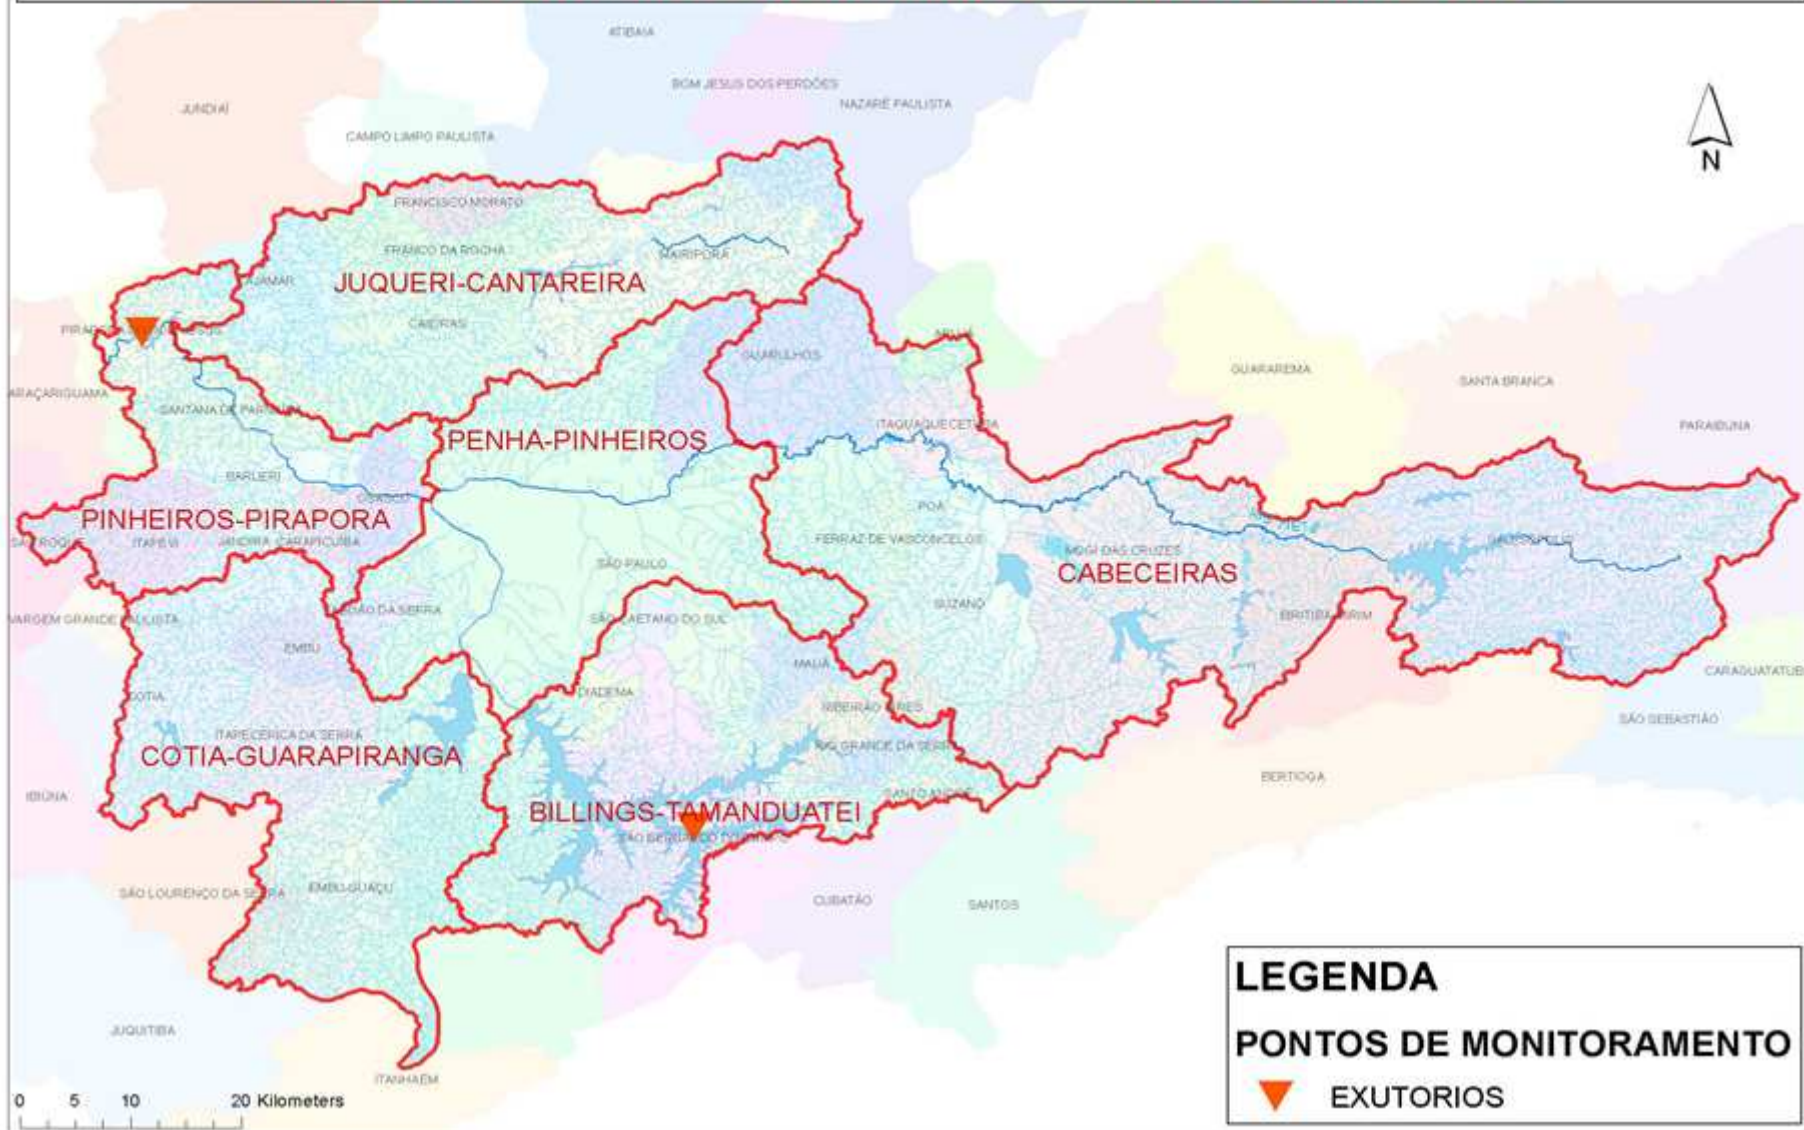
ATIBAIA
BOM JESUS DOS PERDÕES
NAZARÉ PAULISTA
JUNDIAÍ
CAMPO LIMPO PAULISTA
N
FRANCISCO MORATO
FRANCO DA ROCHA
MAIRIPORÃ
CAJAMAR
JUQUERI-CANTAREIRA
PIRAP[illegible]
CAIEIRAS
GUARULHOS
ARUJÁ
GUARAREMA
SANTA BRANCA
ARAÇARIGUAMA
SANTANA DE PARNAÍBA
PENHA-PINHEIROS
ITAQUAQUECETUBA
PARAIBUNA
BARUERI
OSASCO
POÁ
PINHEIROS-PIRAPORA
SÃO ROQUE
ITAPEVI
JANDIRA
CARAPICUIBA
FERRAZ DE VASCONCELOS
MOGI DAS CRUZES
SALESÓPOLIS
SÃO PAULO
CABECEIRAS
VARGEM GRANDE PAULISTA
TABOÃO DA SERRA
SUZANO
SÃO CAETANO DO SUL
BIRITIBA-MIRIM
EMBU
MAUÁ
CARAGUATATUBA
COTIA
DIADEMA
ITAPECERICA DA SERRA
RIBEIRÃO PIRES
SÃO SEBASTIÃO
RIO GRANDE DA SERRA
COTIA-GUARAPIRANGA
BERTIOGA
IBIÚNA
SANTO ANDRÉ
BILLINGS-TAMANDUATEI
SÃO BERNARDO DO CAMPO
SÃO LOURENÇO DA SERRA
EMBU-GUAÇU
CUBATÃO
SANTOS
LEGENDA
PONTOS DE MONITORAMENTO
JUQUITIBA
EXUTORIOS
ITANHAÉM
0 5 10 20 Kilometers